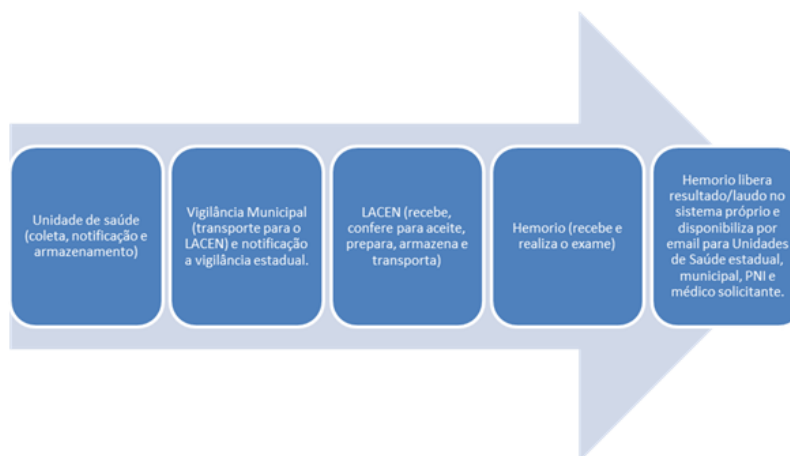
Unidade de saúde (coleta, notificação e armazenamento)

Vigilância Municipal (transporte para o LACEN) e notificação a vigilância estadual.

LACEN (recebe, confere para aceite, prepara, armazena e transporta)

Hemorio (recebe e realiza o exame)

Hemorio libera resultado/laudo no sistema próprio e disponibiliza por email para Unidades de Saúde estadual, municipal, PNI e médico solicitante.